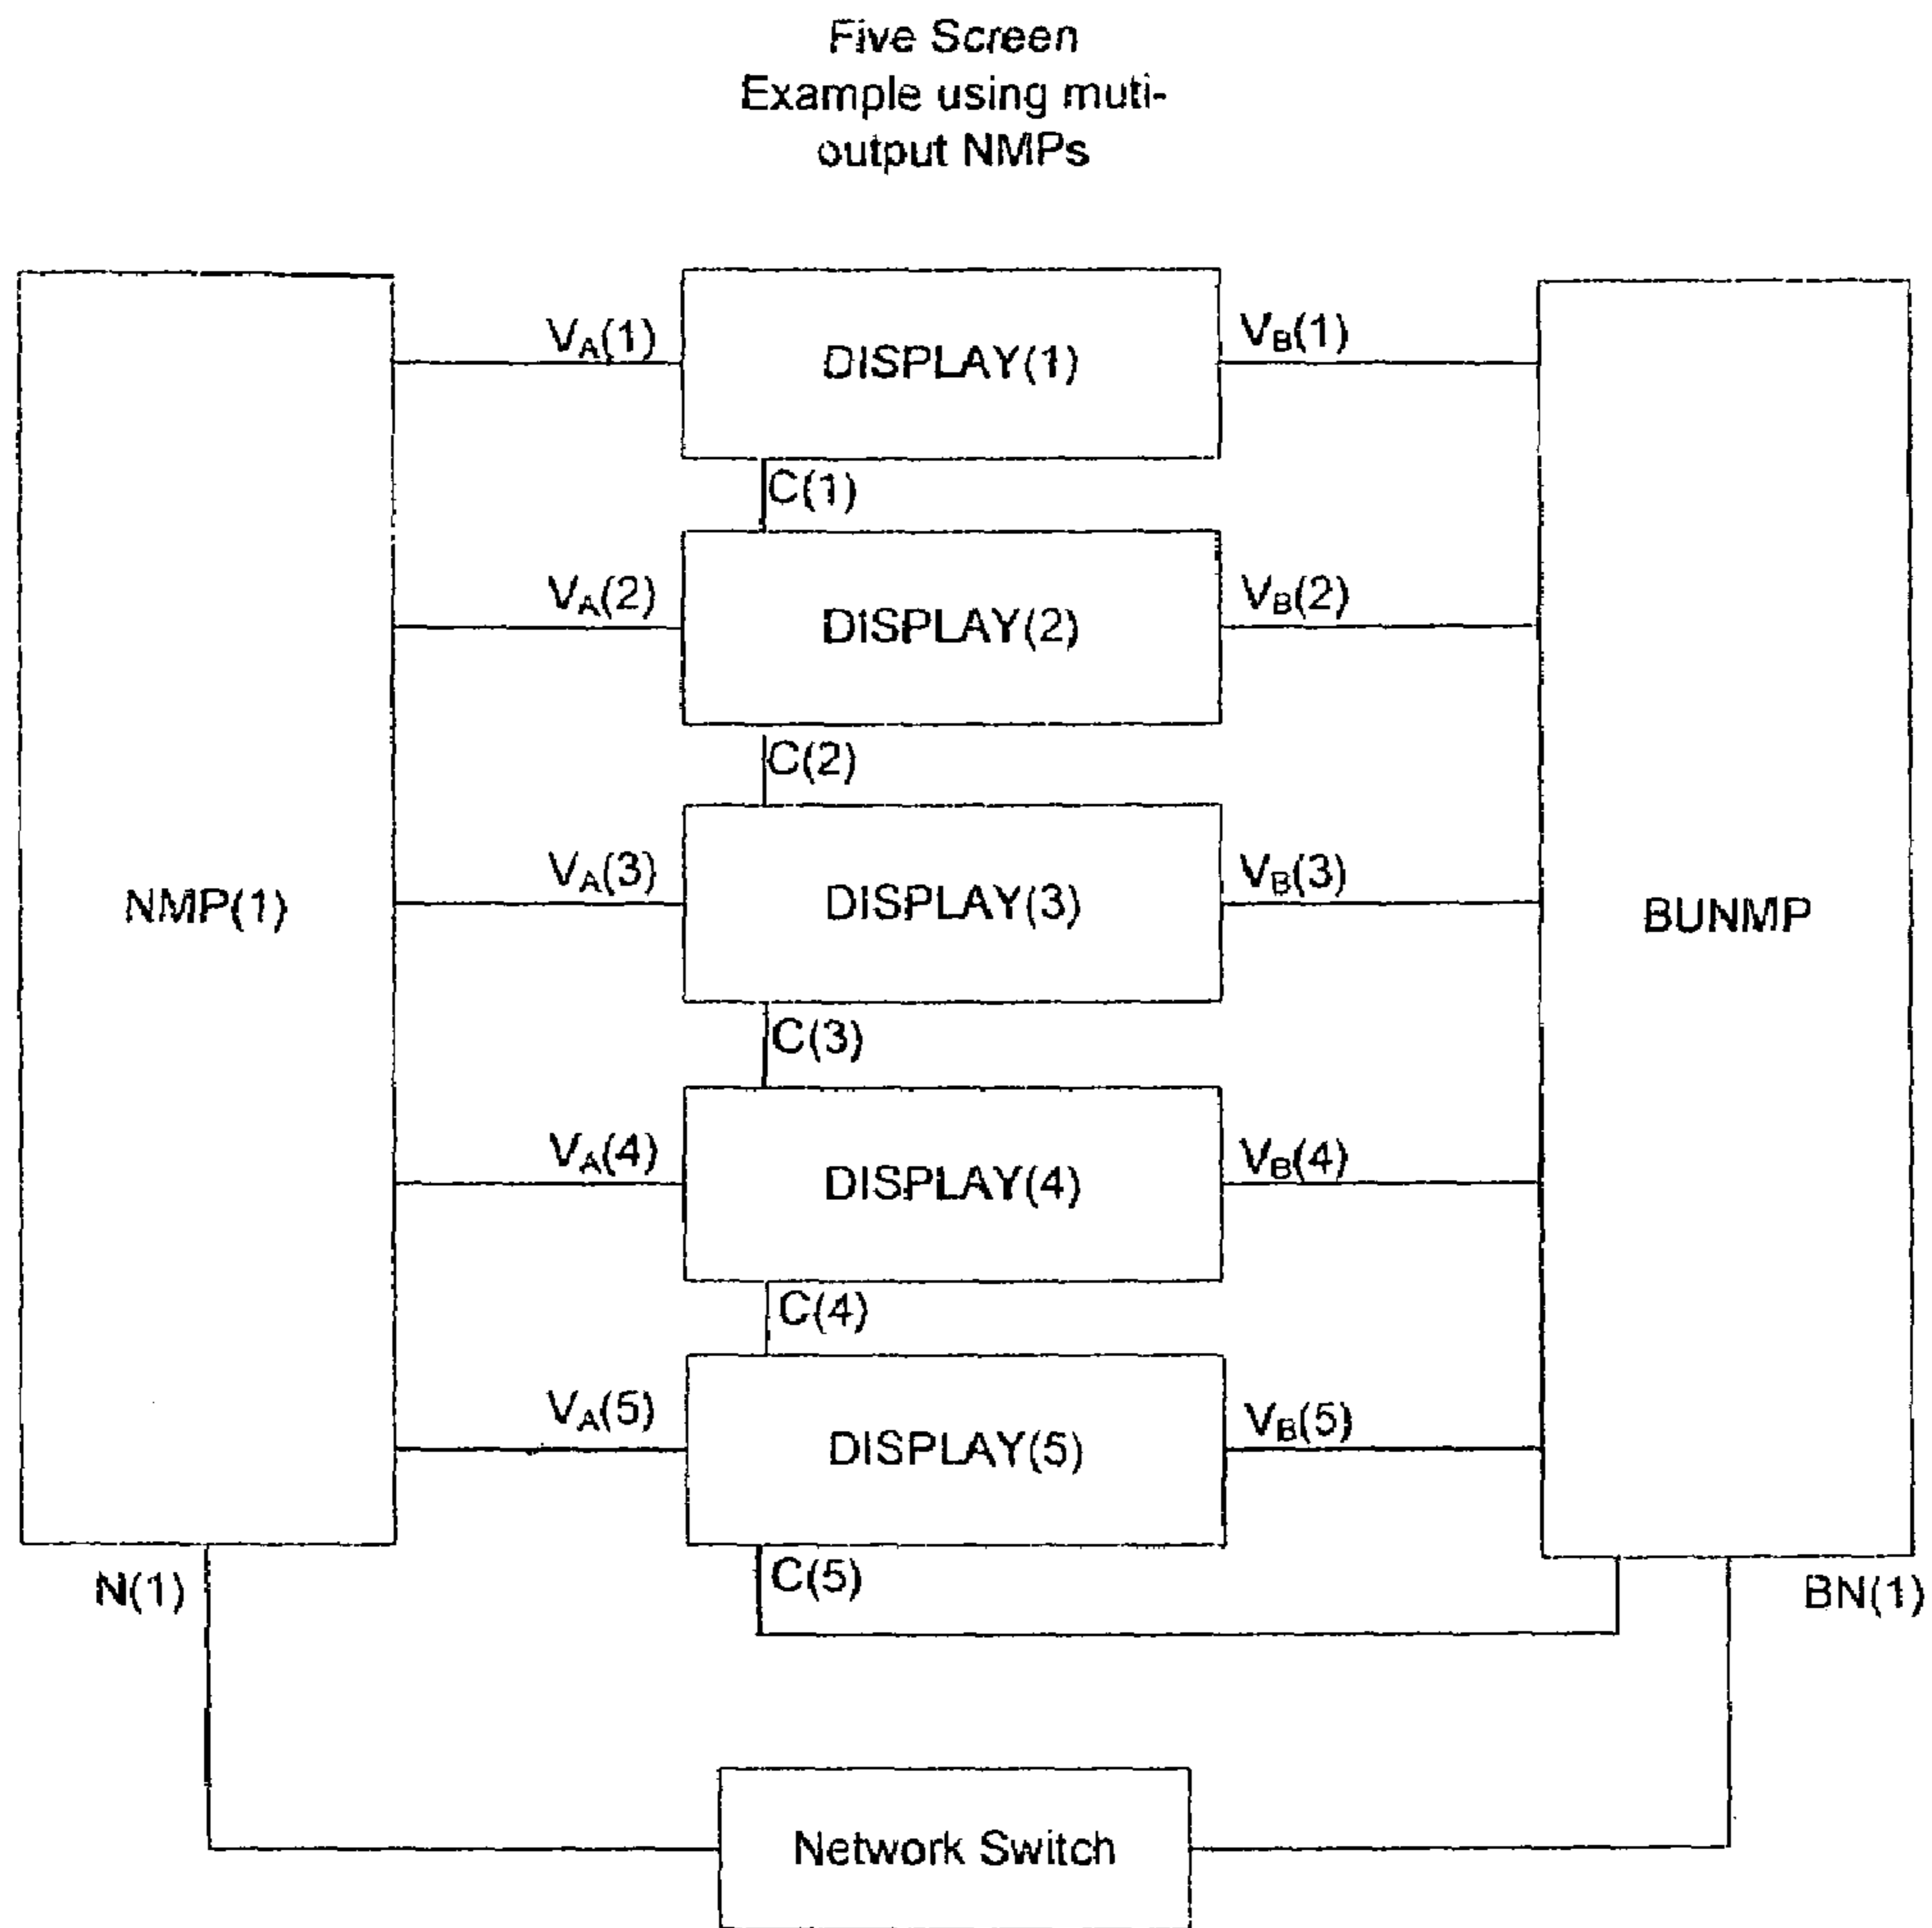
Five Screen
Example using muti-output NMPs

NMP(1)

$V_A(1)$
DISPLAY(1)
$V_B(1)$

C(1)

$V_A(2)$
DISPLAY(2)
$V_B(2)$

C(2)

$V_A(3)$
DISPLAY(3)
$V_B(3)$

C(3)

$V_A(4)$
DISPLAY(4)
$V_B(4)$

C(4)

$V_A(5)$
DISPLAY(5)
$V_B(5)$

C(5)

BUNMP

N(1)

BN(1)

Network Switch